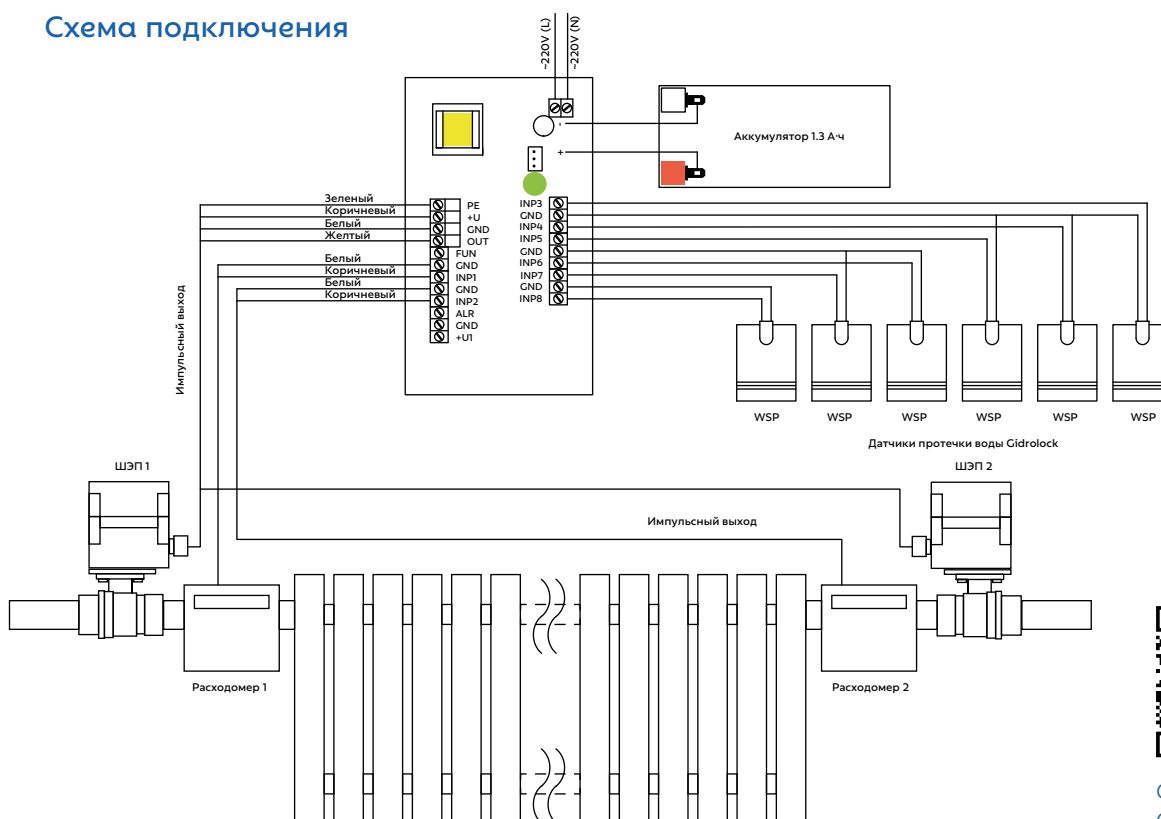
Схема подключения

~220V (L)
~220V (N)

-
+

Аккумулятор 1.3 А·ч

Зеленый
Коричневый
Белый
Желтый

PE
+U
GND
OUT

Белый
Коричневый
Белый
Коричневый

FUN
GND
INP1
GND
INP2
ALR
GND
+U1

INP3
GND
INP4
INP5
GND
INP6
INP7
GND
INP8

Импульсный выход

WSP
WSP
WSP
WSP
WSP
WSP

Датчики протечки воды Gidrolock

ШЭП 1

ШЭП 2

Импульсный выход

Расходомер 1

Расходомер 2